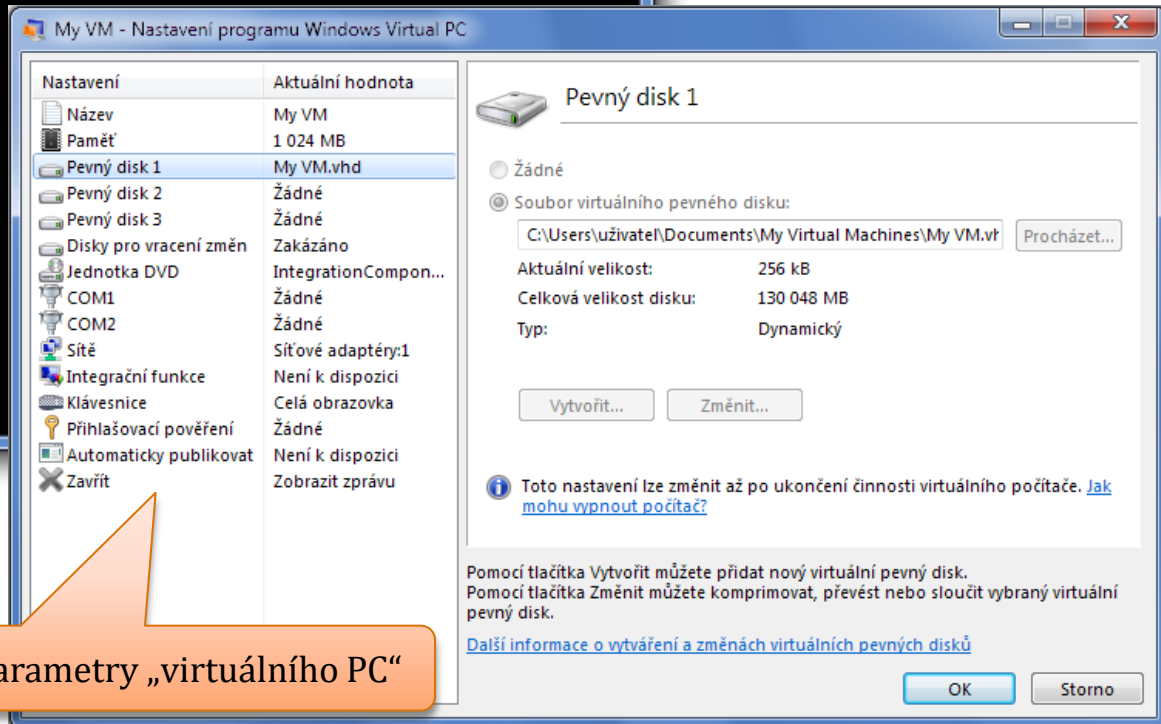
My VM - Nastavení programu Windows Virtual PC

| Nastavení | Aktuální hodnota |
|---|---|
| Název | My VM |
| Paměť | 1 024 MB |
| Pevný disk 1 | My VM.vhd |
| Pevný disk 2 | Žádné |
| Pevný disk 3 | Žádné |
| Disky pro vracení změn | Zakázáno |
| Jednotka DVD | IntegrationCompon... |
| COM1 | Žádné |
| COM2 | Žádné |
| Sítě | Síťové adaptéry:1 |
| Integrační funkce | Není k dispozici |
| Klávesnice | Celá obrazovka |
| Přihlašovací pověření | Žádné |
| Automaticky publikovat | Není k dispozici |
| Zavřít | Zobrazit zprávu |

Pevný disk 1

Žádné

Soubor virtuálního pevného disku:

C:\Users\uživatel\Documents\My Virtual Machines\My VM.vł

Procházet...

Aktuální velikost: 256 kB

Celková velikost disku: 130 048 MB

Typ: Dynamický

Vytvořit...

Změnit...

Toto nastavení lze změnit až po ukončení činnosti virtuálního počítače. Jak mohu vypnout počítač?

Pomocí tlačítka Vytvořit můžete přidat nový virtuální pevný disk.
Pomocí tlačítka Změnit můžete komprimovat, převést nebo sloučit vybraný virtuální pevný disk.

Další informace o vytváření a změnách virtuálních pevných disků

OK

Storno

arametry „virtuálního PC“